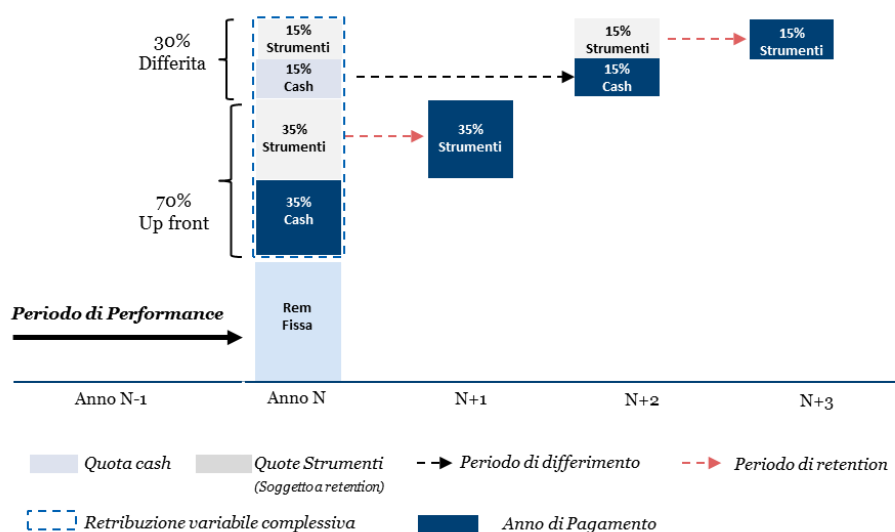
30%
Differita

70%
Up front

15%
Strumenti

15%
Cash

35%
Strumenti

35%
Cash

Rem
Fissa

35%
Strumenti

15%
Strumenti

15%
Cash

15%
Strumenti

Periodo di Performance

Anno N-1

Anno N

N+1

N+2

N+3

Quota cash

Quote Strumenti
(Soggetto a retention)

Periodo di differimento

Periodo di retention

Retribuzione variabile complessiva

Anno di Pagamento